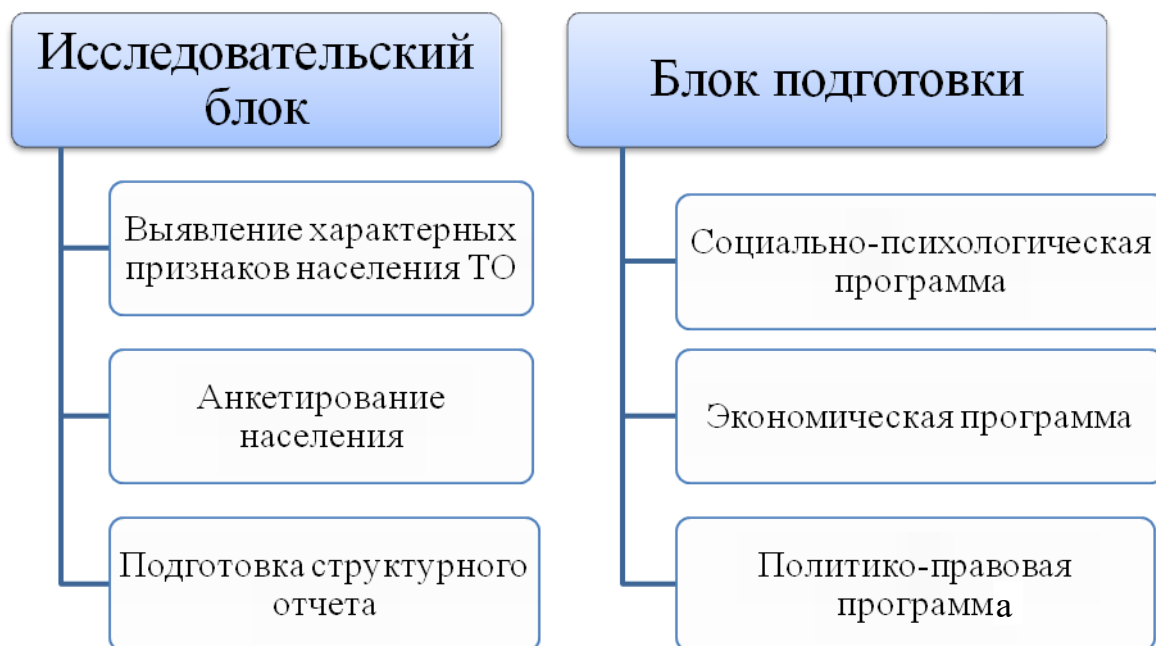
Исследовательский блок

Выявление характерных признаков населения ТО

Анкетирование населения

Подготовка структурного отчета

Блок подготовки

Социально-психологическая программа

Экономическая программа

Политико-правовая программа